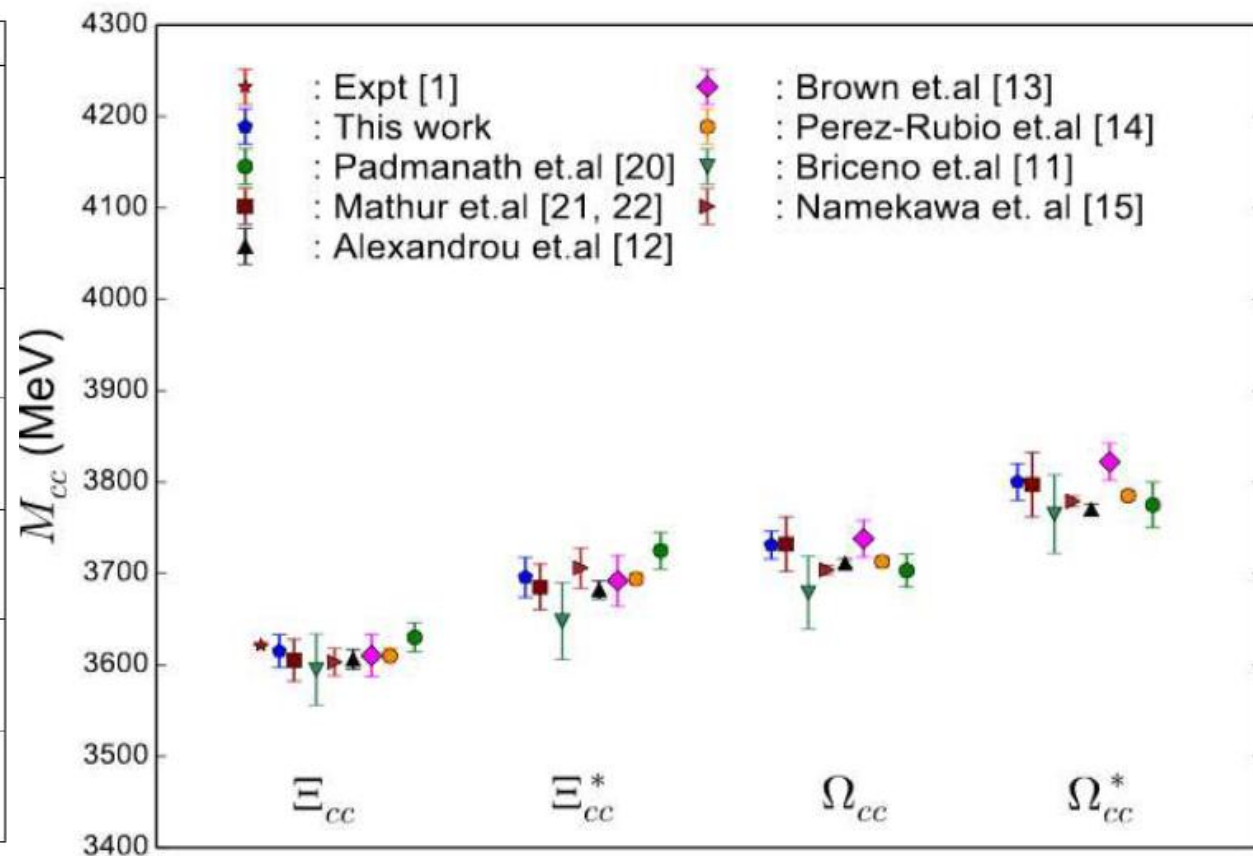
4300
4200
4100
4000
3900
3800
3700
3600
3500
3400

$M_{cc}$ (MeV)

: Expt [1]
: This work
: Padmanath et.al [20]
: Mathur et.al [21, 22]
: Alexandrou et.al [12]
: Brown et.al [13]
: Perez-Rubio et.al [14]
: Briceno et.al [11]
: Namekawa et. al [15]

$\Xi_{cc}$
$\Xi_{cc}^*$
$\Omega_{cc}$
$\Omega_{cc}^*$